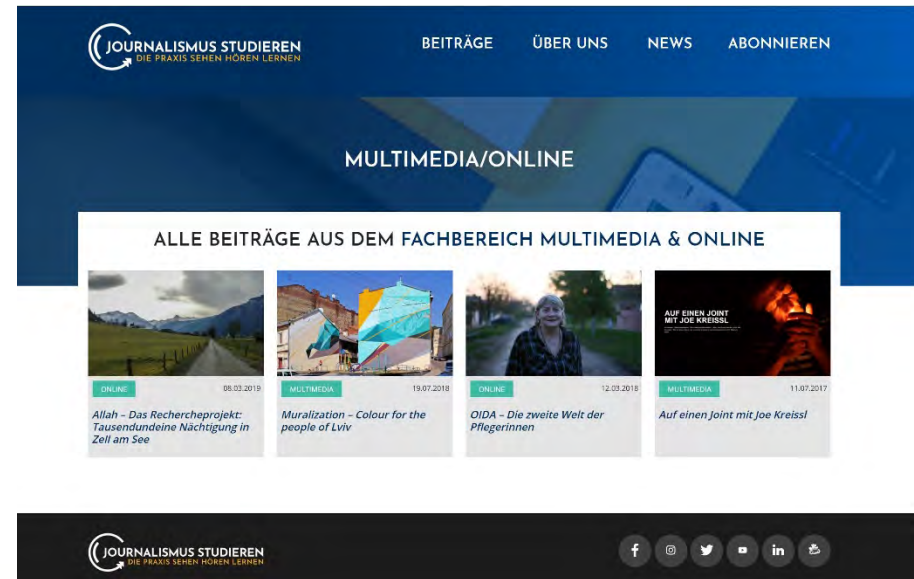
JOURNALISMUS STUDIEREN
DIE PRAXIS SEHEN HÖREN LERNEN

BEITRÄGE ÜBER UNS NEWS ABONNIEREN

MULTIMEDIA/ONLINE

ALLE BEITRÄGE AUS DEM FACHBEREICH MULTIMEDIA & ONLINE

ONLINE 08.03.2019
Allah – Das Rechercheprojekt: Tausendundeine Nächtigung in Zell am See

MULTIMEDIA 19.07.2018
Muralization – Colour for the people of Lviv

ONLINE 12.03.2018
OIDA – Die zweite Welt der Pflegerinnen

AUF EINEN JOINT MIT JOE KREISSL
MULTIMEDIA 11.07.2017
Auf einen Joint mit Joe Kreissl

JOURNALISMUS STUDIEREN
DIE PRAXIS SEHEN HÖREN LERNEN